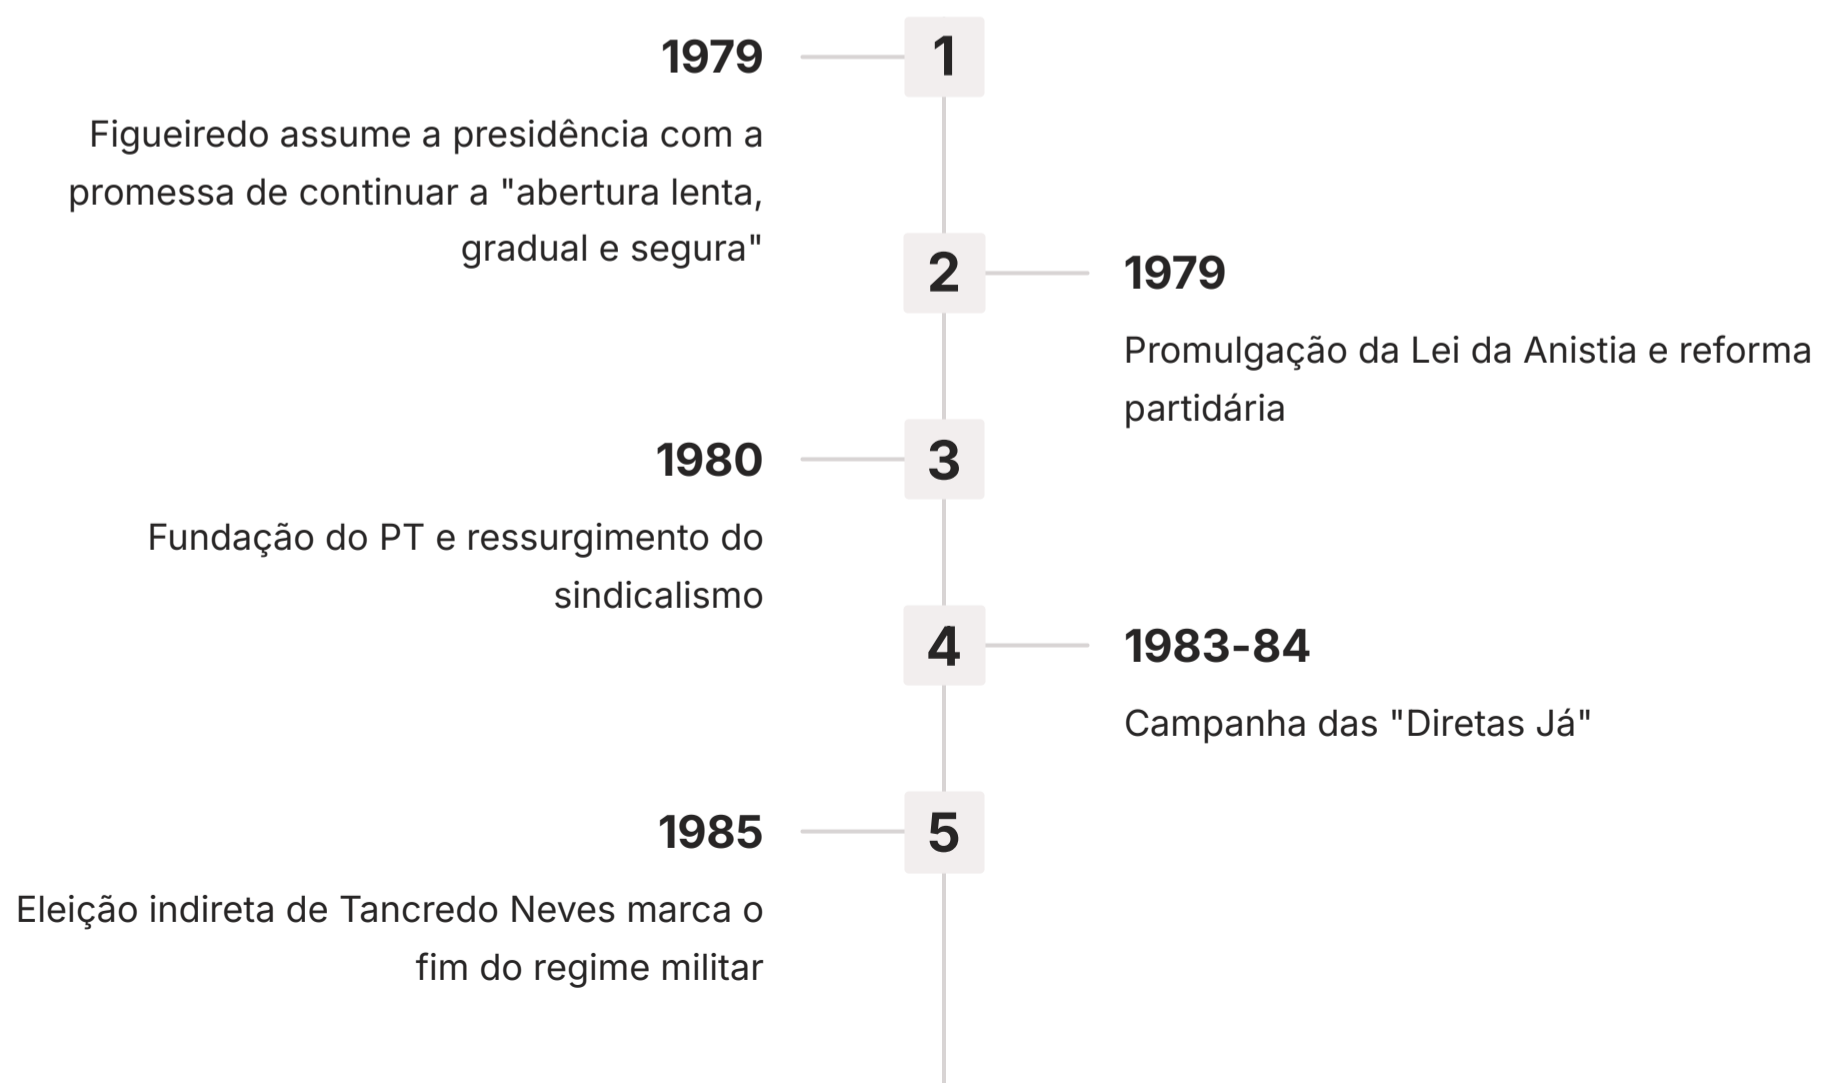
1979

1

Figueiredo assume a presidência com a promessa de continuar a "abertura lenta, gradual e segura"

2

1979

Promulgação da Lei da Anistia e reforma partidária

1980

3

Fundação do PT e ressurgimento do sindicalismo

4

1983-84

Campanha das "Diretas Já"

1985

5

Eleição indireta de Tancredo Neves marca o fim do regime militar